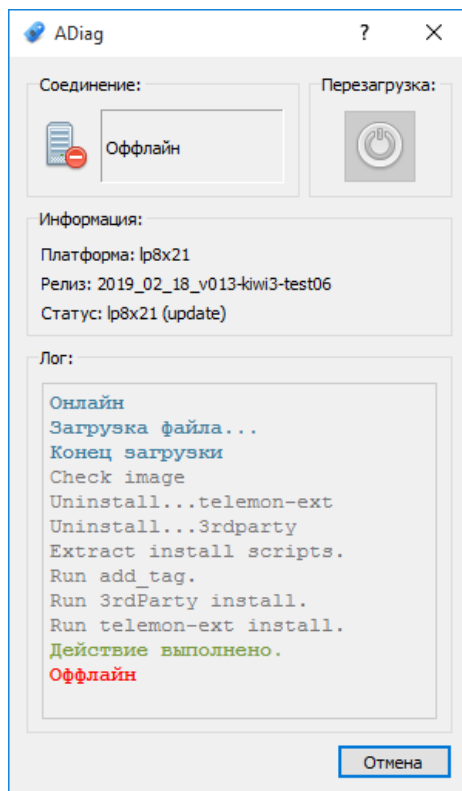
ADiag ? ✕

Соединение:

Оффлайн

Перезагрузка:

Информация:

Платформа: lp8x21

Релиз: 2019_02_18_v013-kiwi3-test06

Статус: lp8x21 (update)

Лог:

Онлайн
Загрузка файла...
Конец загрузки
Check image
Uninstall...telemon-ext
Uninstall...3rdparty
Extract install scripts.
Run add_tag.
Run 3rdParty install.
Run telemon-ext install.
Действие выполнено.
Оффлайн

Отмена